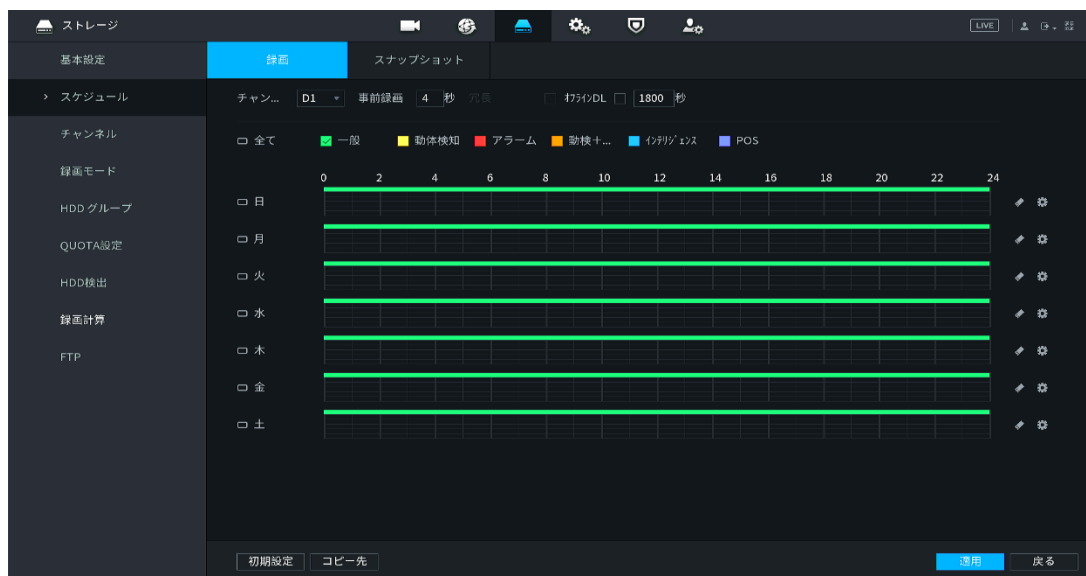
ストレージ

LIVE

基本設定
› スケジュール
チャンネル
録画モード
HDDグループ
QUOTA設定
HDD検出
録画計算
FTP

録画
スナップショット

チャン... D1 事前録画 4 秒 冗長 ｵﾌﾗｲﾝDL 1800 秒

全て 一般 動体検知 アラーム 動検+... ｲﾝﾃﾘｼﾞｪﾝｽ POS

0 2 4 6 8 10 12 14 16 18 20 22 24

日
月
火
水
木
金
土

初期設定 コピー先
適用 戻る